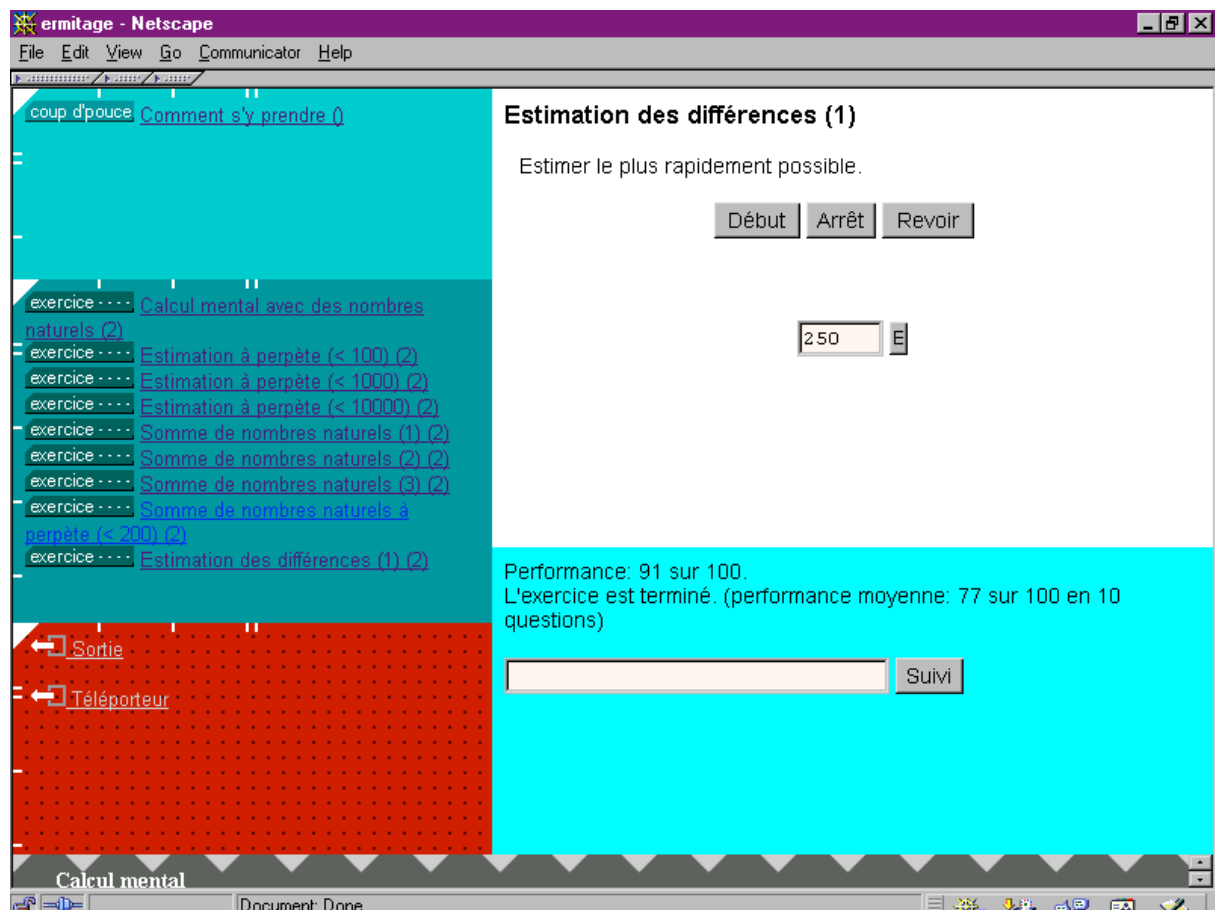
ermitage - Netscape

File Edit View Go Communicator Help

coup d'pouce Comment s'y prendre ()

exercice Calcul mental avec des nombres naturels (2)
exercice Estimation à perpète (< 100) (2)
exercice Estimation à perpète (< 1000) (2)
exercice Estimation à perpète (< 10000) (2)
exercice Somme de nombres naturels (1) (2)
exercice Somme de nombres naturels (2) (2)
exercice Somme de nombres naturels (3) (2)
exercice Somme de nombres naturels à perpète (< 200) (2)
exercice Estimation des différences (1) (2)

Sortie

Téléporteur

Estimation des différences (1)

Estimer le plus rapidement possible.

Début Arrêt Revoir

250 E

Performance: 91 sur 100.
L'exercice est terminé. (performance moyenne: 77 sur 100 en 10 questions)

Suivi

Calcul mental

Document: Done